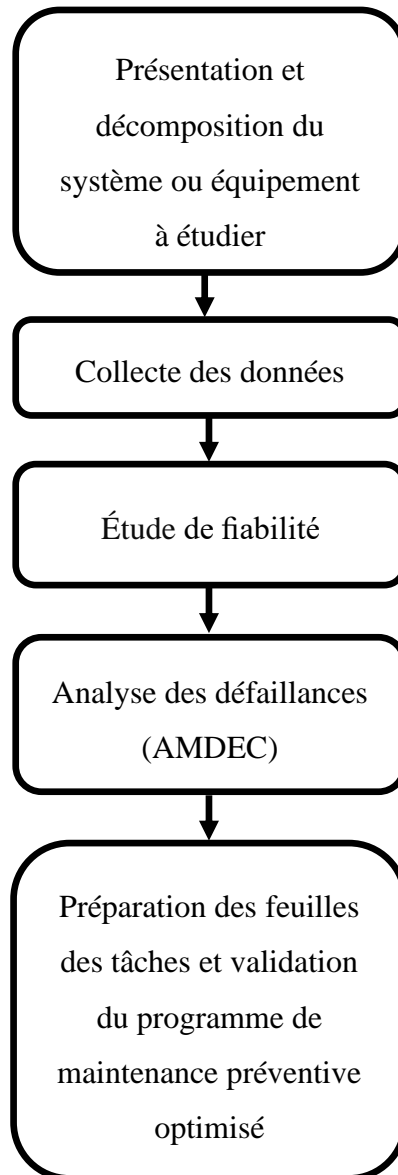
Présentation et décomposition du système ou équipement à étudier

Collecte des données

Étude de fiabilité

Analyse des défaillances (AMDEC)

Préparation des feuilles des tâches et validation du programme de maintenance préventive optimisé